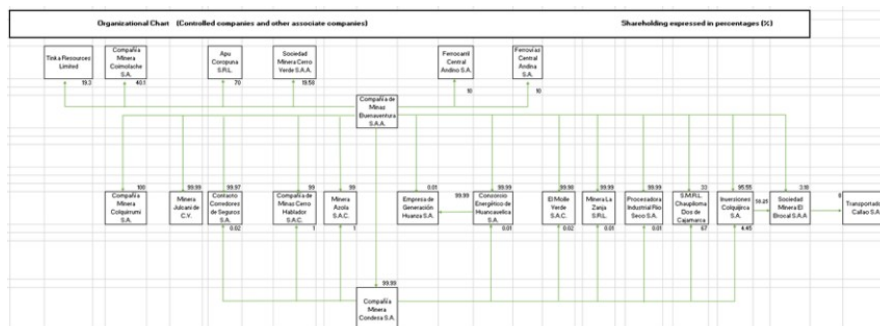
Organizational Chart (Controlled companies and other associate companies)

Shareholding expressed in percentages (%)

Tinka Resources Limited
19.3

Compañía Minera Coimolache S.A.
40.1

Apu Coropuna S.R.L.
70

Sociedad Minera Cerro Verde S.A.A.
19.58

Ferrocarril Central Andino S.A.
10

Ferrovías Central Andina S.A.
10

Compañía de Minas Buenaventura S.A.A.

Compañía Minera Colquirrumi S.A.
100

Minera Julcani de C.V.
99.99

Consorcio Corredores de Seguros S.A.
99.97
0.02

Compañía de Minas Cerro Hablador S.A.C.
99
1

Minera Azola S.A.C.
99
1

Empresa de Generación Huanza S.A.
0.01

Consorcio Energético de Huancavelica S.A.
99.99
99.99
0.01

El Molle Verde S.A.C.
99.98
0.02

Minera La Zanja S.R.L.
99.99
0.01

Procesadora Industrial Río Seco S.A.
99.99
0.01

S.M.R.L. Chaupiloma Dos de Cajamarca
33
67

Inversiones Colquijirca S.A.
95.55
4.45

Sociedad Minera El Brocal S.A.A.
50.25
2.16

Transportadora Callao S.A.
8

Compañía Minera Condesa S.A.
99.99